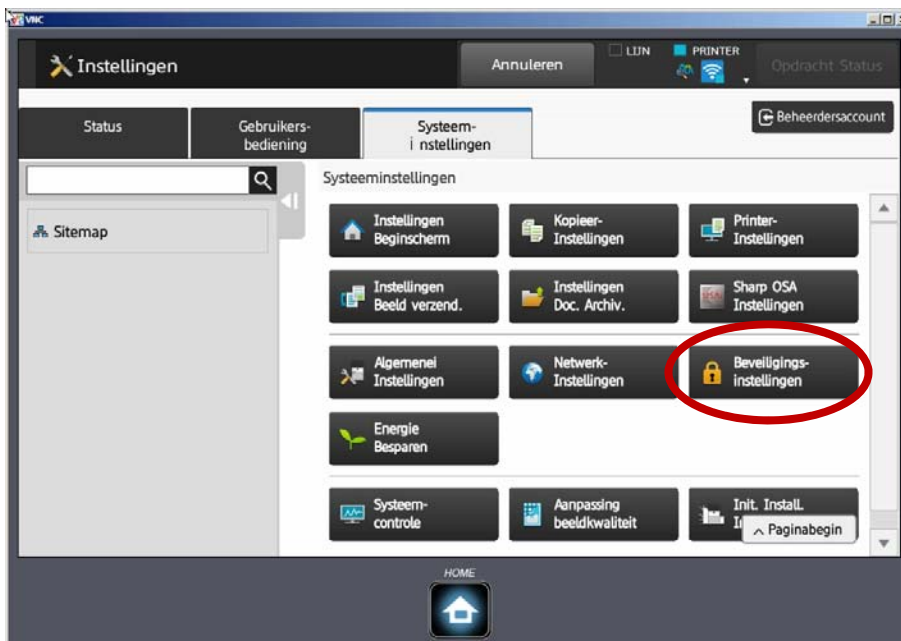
VNC

Instellingen

Annuleren

LIJN

PRINTER

Opdracht Status

Status

Gebruikers-bediening

Systeem-i nstellingen

Beheerdersaccount

Sitemap

Systeeminstellingen

Instellingen Beginscherm

Kopieer-Instellingen

Printer-Instellingen

Instellingen Beeld verzend.

Instellingen Doc. Archiv.

Sharp OSA Instellingen

Algemenei Instellingen

Netwerk-Instellingen

Beveiligings-instellingen

Energie Besparen

Systeem-controle

Aanpassing beeldkwaliteit

Init. Install. I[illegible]

Paginabegin

HOME